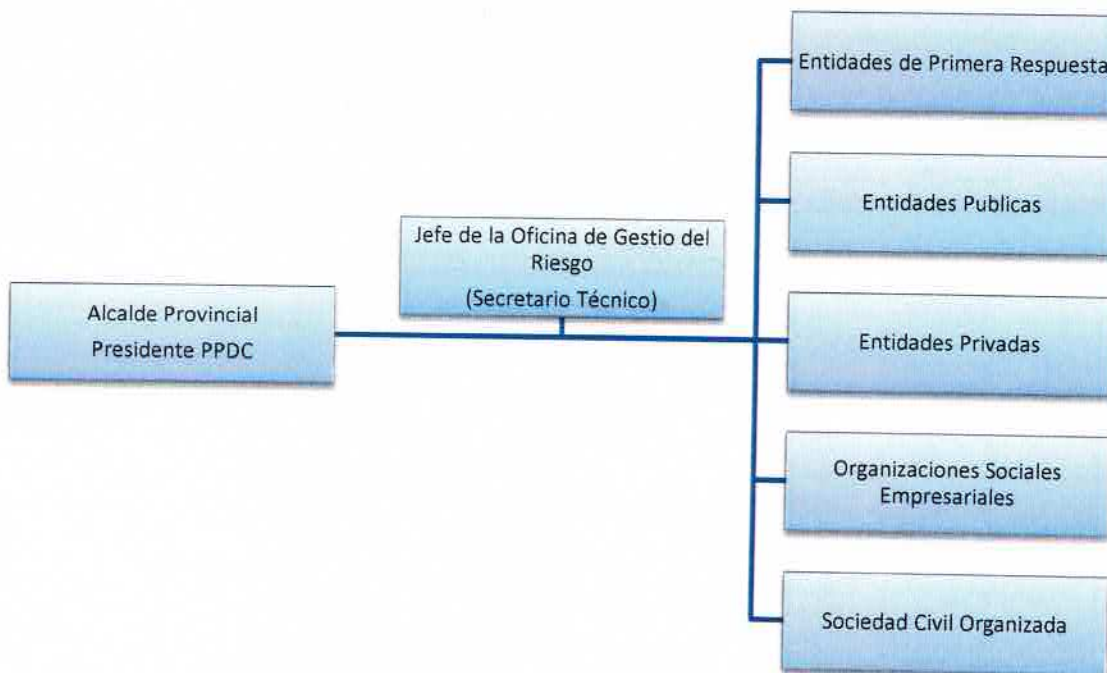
Alcalde Provincial
Presidente PPDC

Jefe de la Oficina de Gestio del Riesgo
(Secretario Técnico)

Entidades de Primera Respuesta

Entidades Publicas

Entidades Privadas

Organizaciones Sociales Empresariales

Sociedad Civil Organizada